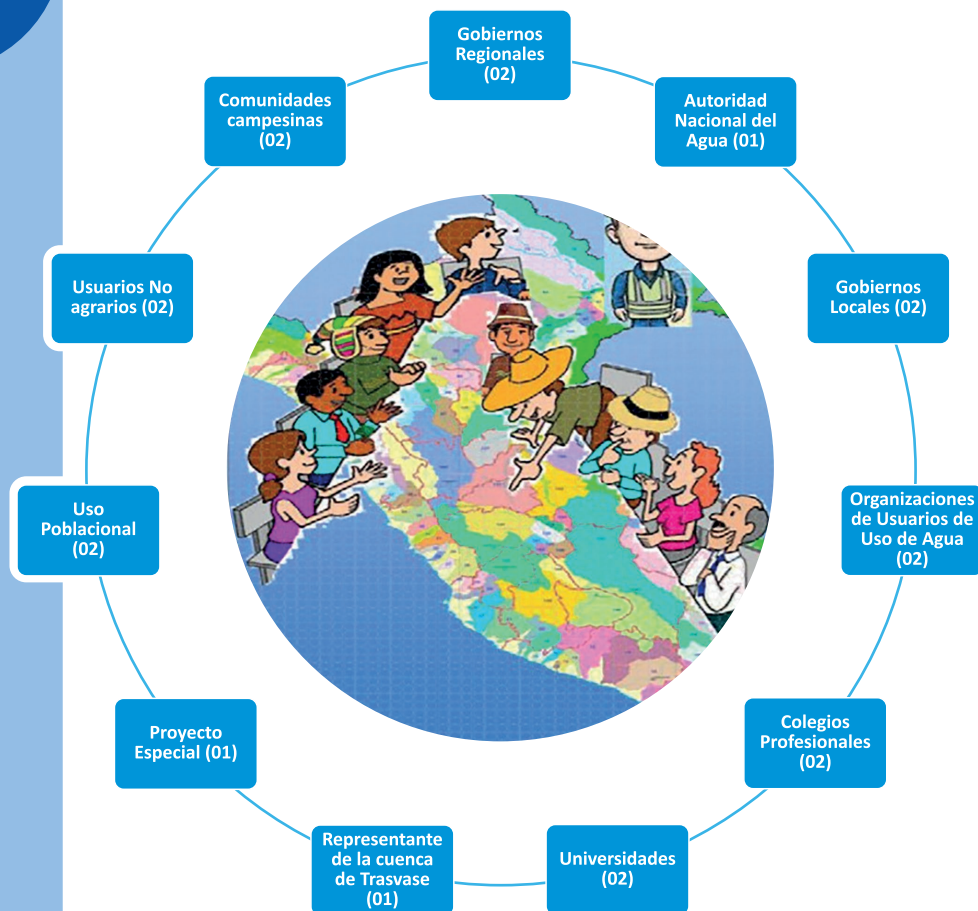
Gobiernos Regionales (02)

Autoridad Nacional del Agua (01)

Gobiernos Locales (02)

Organizaciones de Usuarios de Uso de Agua (02)

Colegios Profesionales (02)

Universidades (02)

Representante de la cuenca de Trasvase (01)

Proyecto Especial (01)

Uso Poblacional (02)

Usuarios No agrarios (02)

Comunidades campesinas (02)